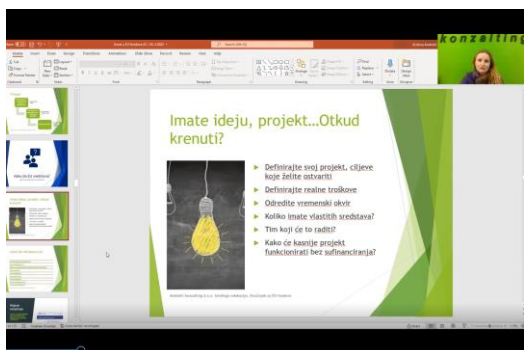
konzalting

Imate ideju, projekt...Otkud krenuti?

Definirajte svoj projekt, ciljeve koje želite ostvariti

Definirajte realne troškove

Odredite vremenski okvir

Koliko imate vlastitih sredstava?

Tim koji će to raditi?

Kako će kasnije projekt funkcionirati bez sufinanciranja?

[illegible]